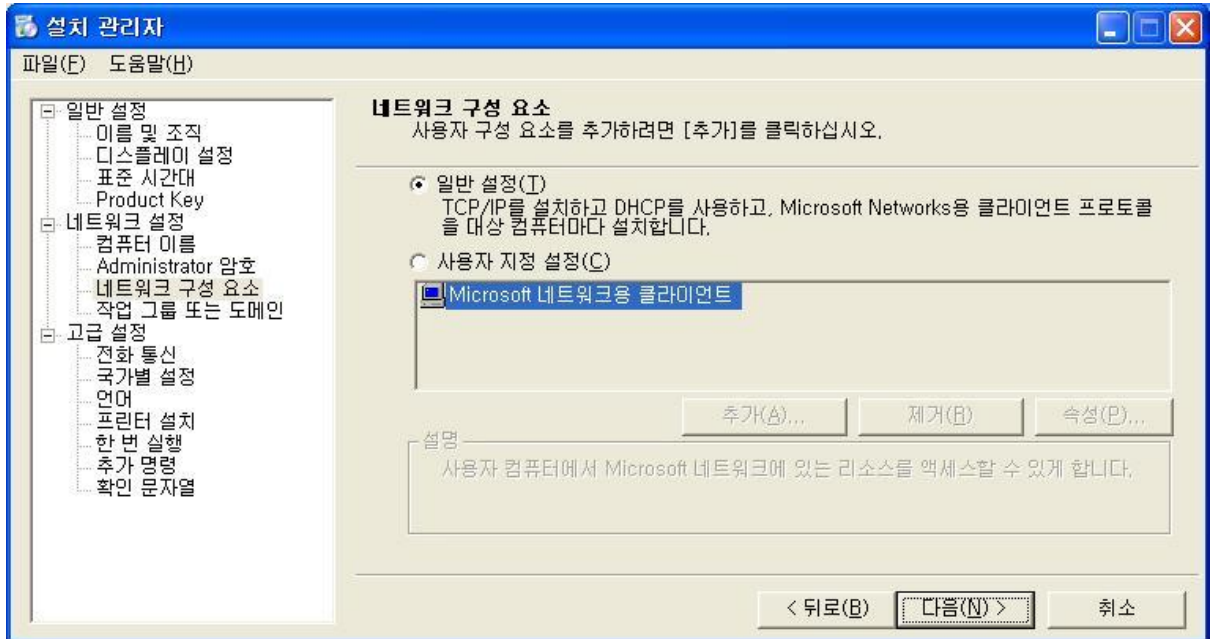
설치 관리자

파일(F) 도움말(H)

일반 설정
이름 및 조직
디스플레이 설정
표준 시간대
Product Key
네트워크 설정
컴퓨터 이름
Administrator 암호
네트워크 구성 요소
작업 그룹 또는 도메인
고급 설정
전화 통신
국가별 설정
언어
프린터 설치
한 번 실행
추가 명령
확인 문자열

네트워크 구성 요소
사용자 구성 요소를 추가하려면 [추가]를 클릭하십시오.

일반 설정(T)
TCP/IP를 설치하고 DHCP를 사용하고, Microsoft Networks용 클라이언트 프로토콜을 대상 컴퓨터마다 설치합니다.

사용자 지정 설정(C)

Microsoft 네트워크용 클라이언트

추가(A)... 제거(R) 속성(P)...

설명
사용자 컴퓨터에서 Microsoft 네트워크에 있는 리소스를 액세스할 수 있게 합니다.

< 뒤로(B) 다음(N) > 취소